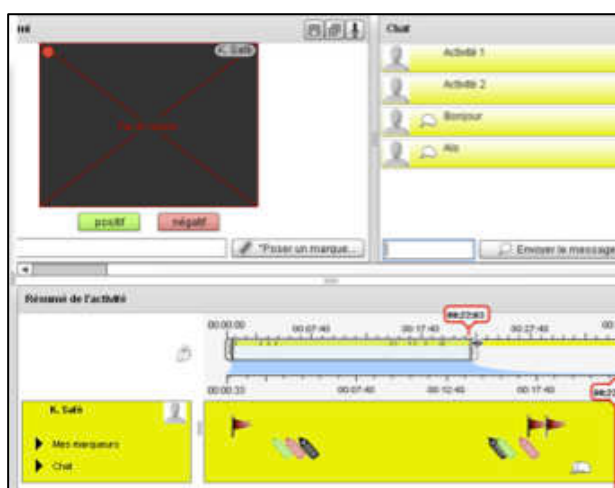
Chat

K.Saïd

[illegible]

positif

négatif

Activité 1

Activité 2

Bonjour

Alo

*Poser un marque...

Envoyer le message

Résumé de l'activité

00:22:03

00:00:00

00:07:40

00:17:40

00:27:40

00:00:33

00:07:40

00:12:40

00:17:40

K. Saïd

Mes marqueurs

Chat